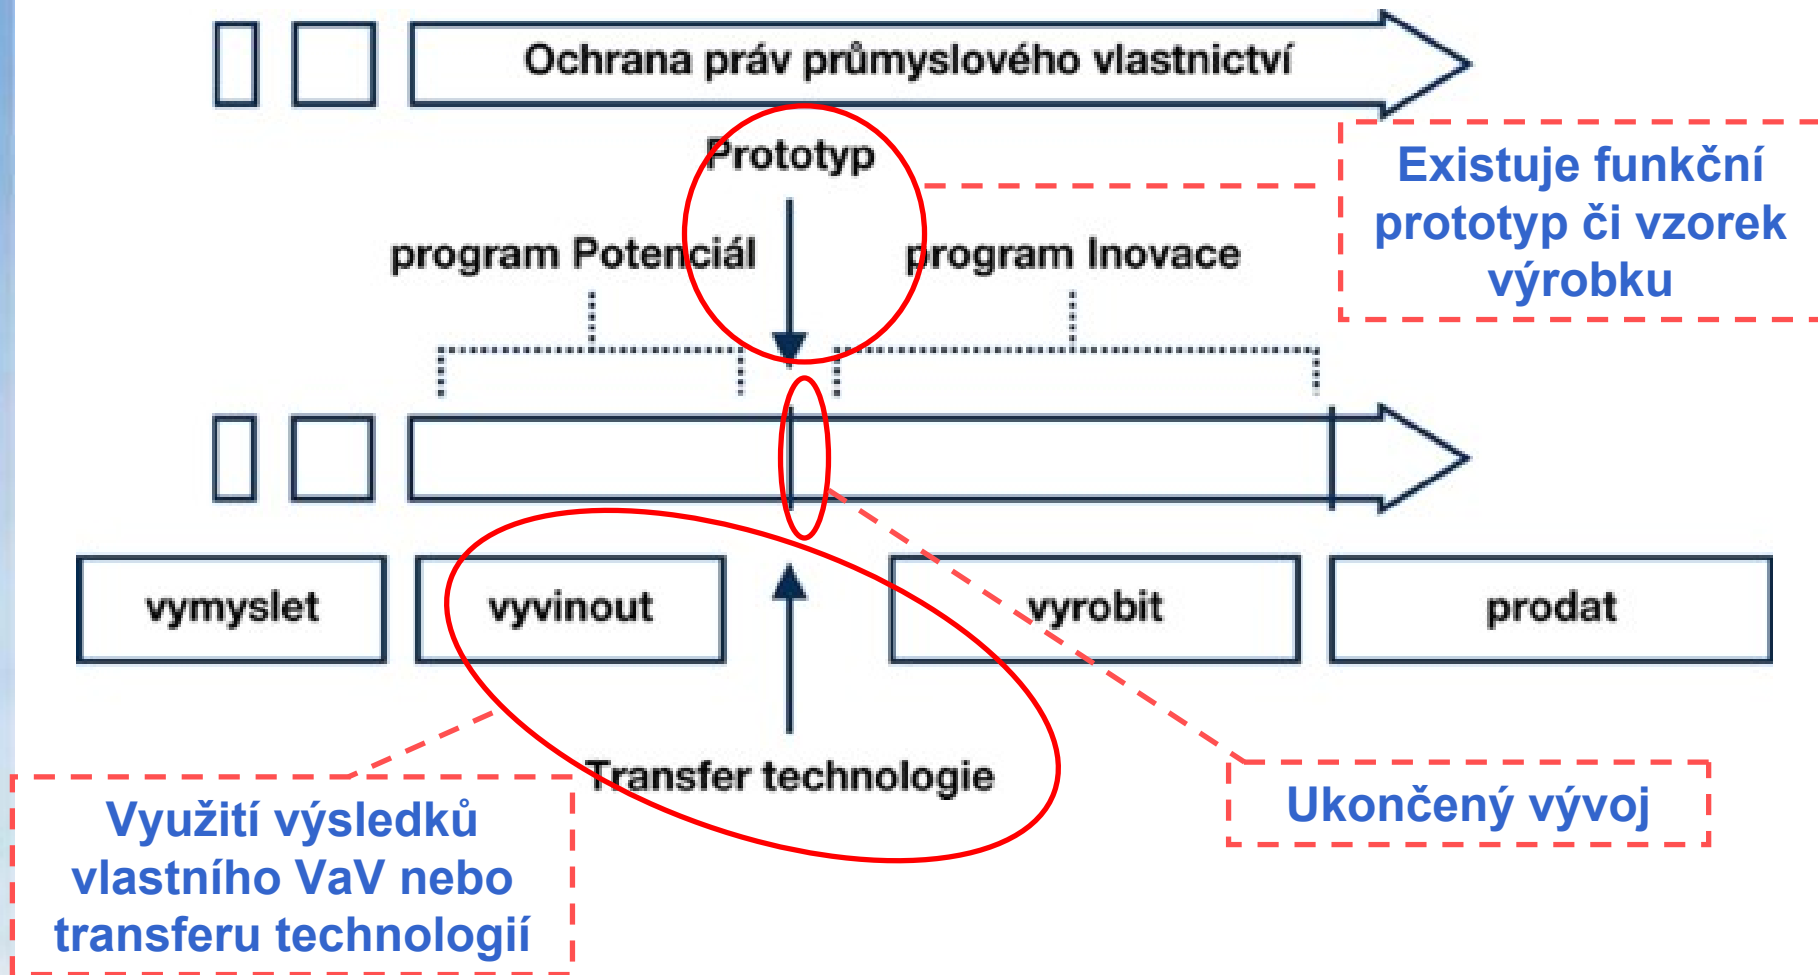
Ochrana práv průmyslového vlastnictví

Prototyp

Existuje funkční prototyp či vzorek výrobku

program Potenciál

program Inovace

vymyslet

vyvinout

vyrobit

prodat

Transfer technologie

Využití výsledků vlastního VaV nebo transferu technologií

Ukončený vývoj